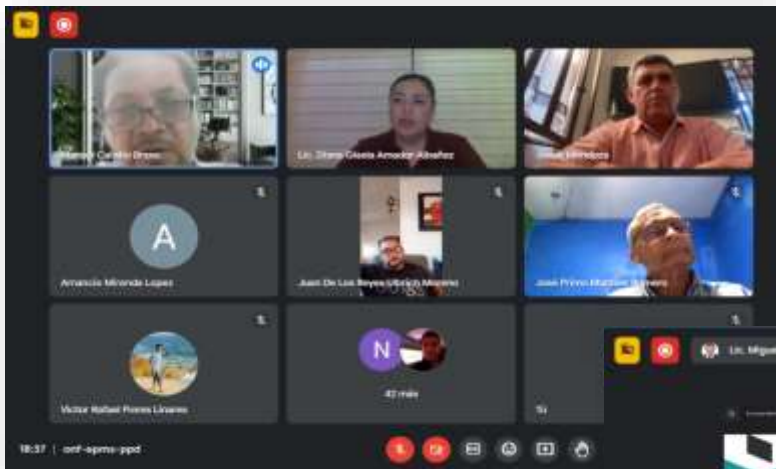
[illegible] Castillo Bravo

Lic. Diana Gisela Amador Alcañez

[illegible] Mendoza

A

Amancio Miranda Lopez

Juan De Los Reyes Ulloa Moreno

Jose Primo Martinez Romero

Victor Rafael Flores Linares

N

42 más

Tú

Lic. Migue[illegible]

18:37 | onf-apms-ppd